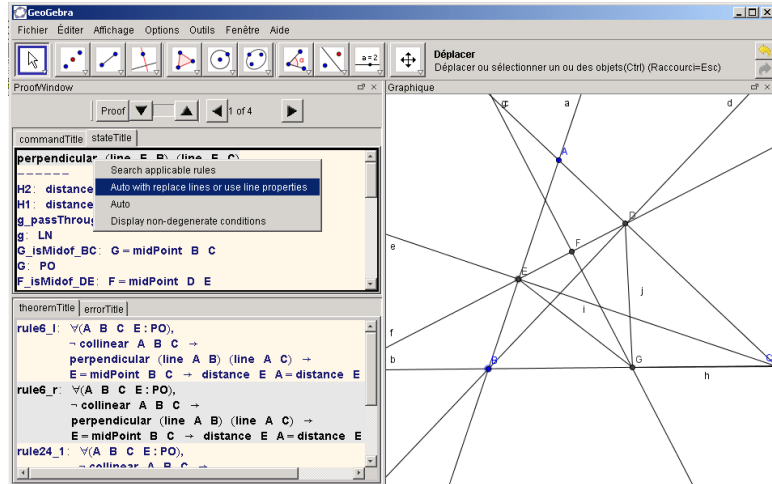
GeoGebra

Fichier Éditer Affichage Options Outils Fenêtre Aide

a = 2

Déplacer
Déplacer ou sélectionner un ou des objets(Ctrl) (Raccourci=Esc)

ProofWindow

Proof 1 of 4

commandTitle stateTitle

perpendicular (line E B) (line E C)
– – – – – –
H2: distance
H1: distance
g_passThroug
g: LN
G_isMidof_BC: G = midPoint B C
G: PO
F_isMidof_DE: F = midPoint D E

Search applicable rules
Auto with replace lines or use line properties
Auto
Display non-degenerate conditions

theoremTitle errorTitle

rule6_l: ∀(A B C E : PO),
¬ collinear A B C →
perpendicular (line A B) (line A C) →
E = midPoint B C → distance E A = distance E
rule6_r: ∀(A B C E : PO),
¬ collinear A B C →
perpendicular (line A B) (line A C) →
E = midPoint B C → distance E A = distance E
rule24_1: ∀(A B C E : PO),
¬ collinear A B C →

Graphique

c a d A D e F E j i f b B G C h